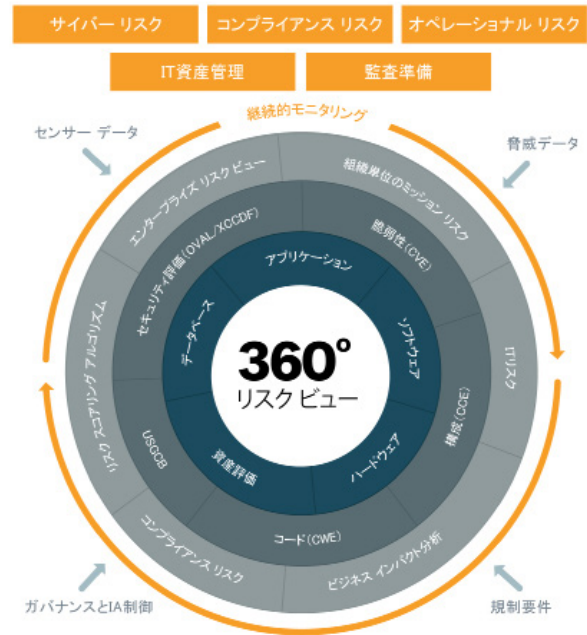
サイバー リスク

コンプライアンス リスク

オペレーショナル リスク

IT資産管理

監査準備

継続的モニタリング

センサー データ

脅威データ

エンタープライズ リスク ビュー

組織単位のミッション リスク

セキュリティ評価(OVAL/XCCDF)

脆弱性(CVE)

アプリケーション

データベース

ソフトウェア

360°

リスク ビュー

ITリスク

リスク スコアリング アルゴリズム

USCCB

構成(CCE)

資産評価

ハードウェア

コード(CWE)

コンプライアンス リスク

ビジネス インパクト分析

ガバナンスとIA制御

規制要件